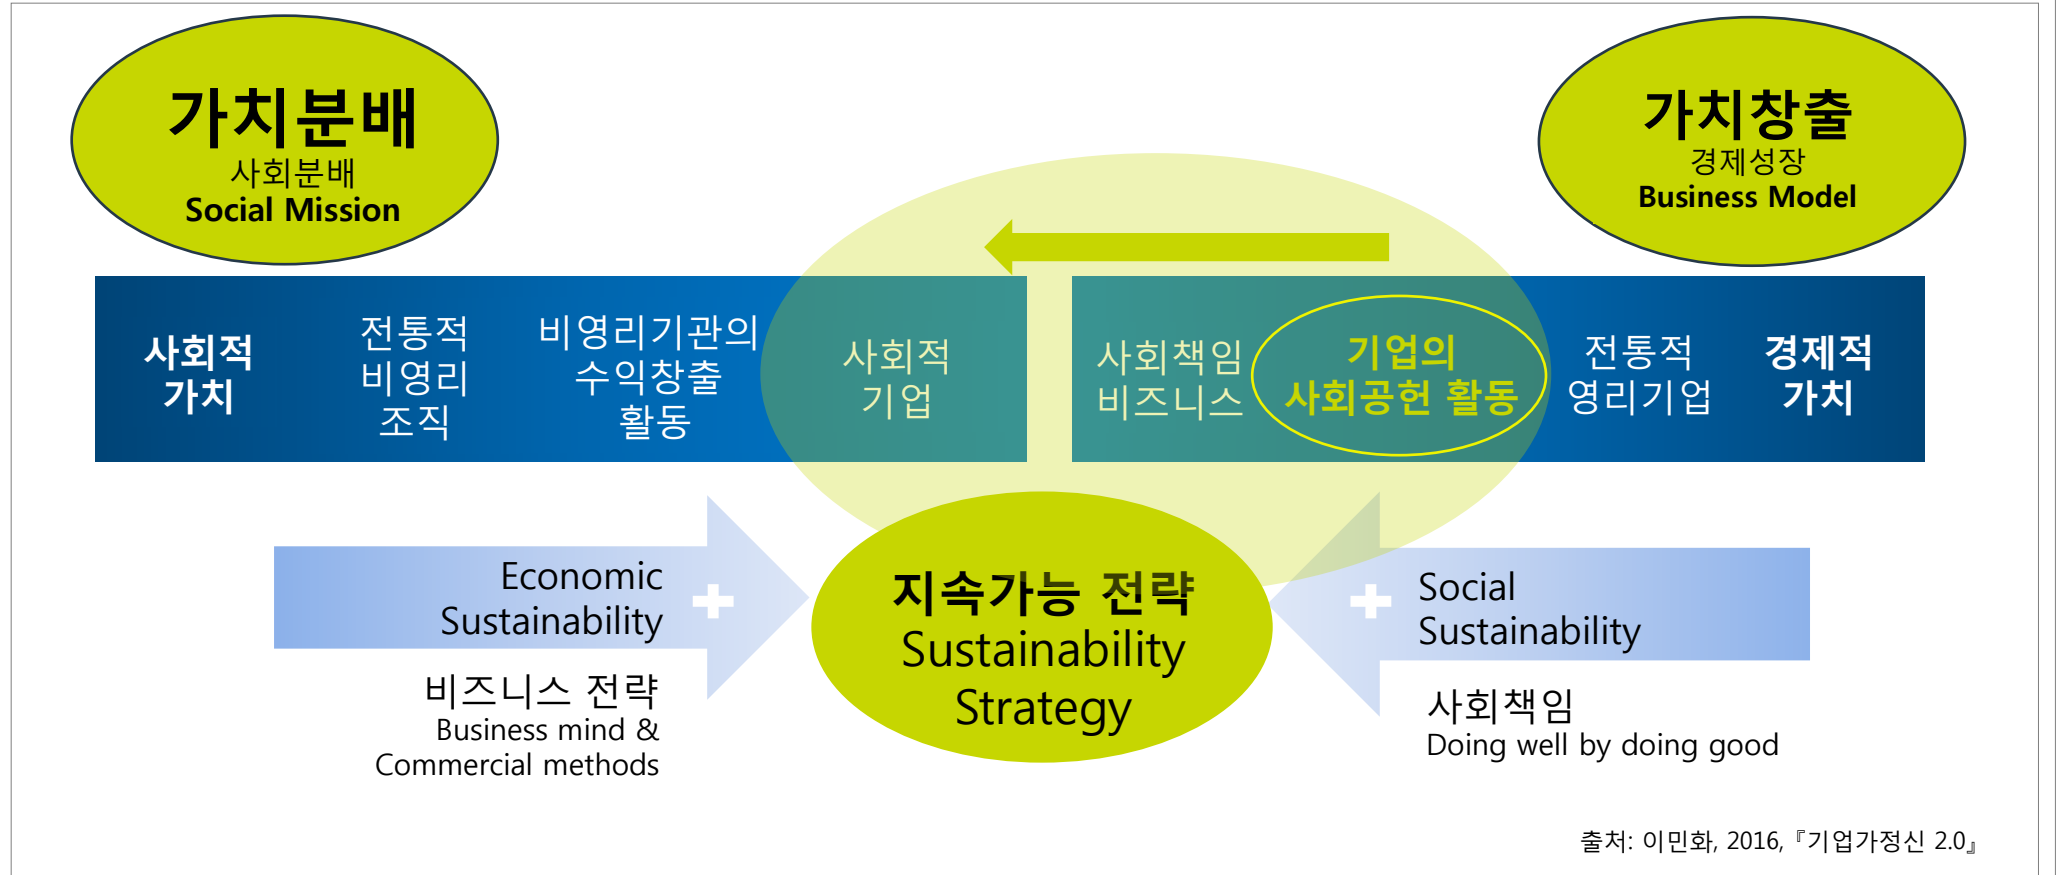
가치분배
사회분배
Social Mission

가치창출
경제성장
Business Model

사회적 가치

전통적 비영리 조직

비영리기관의 수익창출 활동

사회적 기업

사회책임 비즈니스

기업의 사회공헌 활동

전통적 영리기업

경제적 가치

Economic Sustainability

비즈니스 전략
Business mind & Commercial methods

지속가능 전략
Sustainability Strategy

Social Sustainability

사회책임
Doing well by doing good

출처: 이민화, 2016, 『기업가정신 2.0』